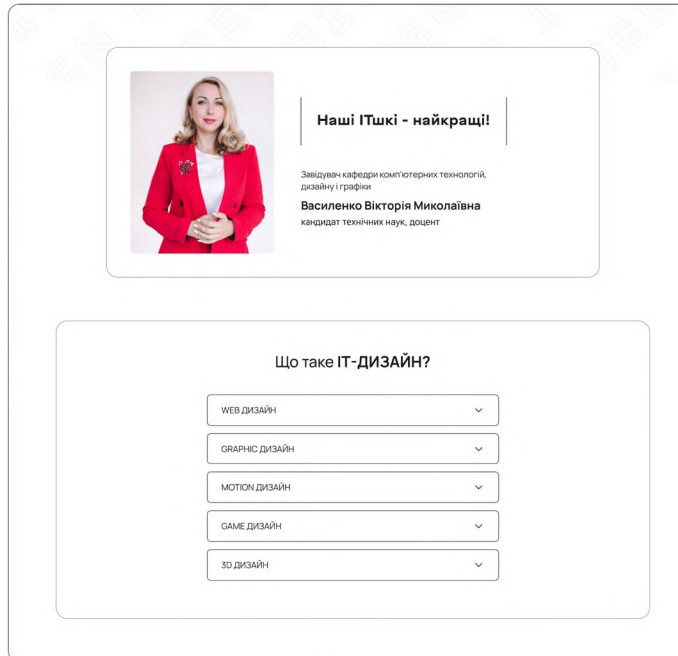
Наші ІТшкі - найкращі!

Завідувач кафедри комп'ютерних технологій, дизайну і графіки

Василенко Вікторія Миколаївна

кандидат технічних наук, доцент

Що таке IT-ДИЗАЙН?

WEB ДИЗАЙН

GRAPHIC ДИЗАЙН

MOTION ДИЗАЙН

GAME ДИЗАЙН

3D ДИЗАЙН